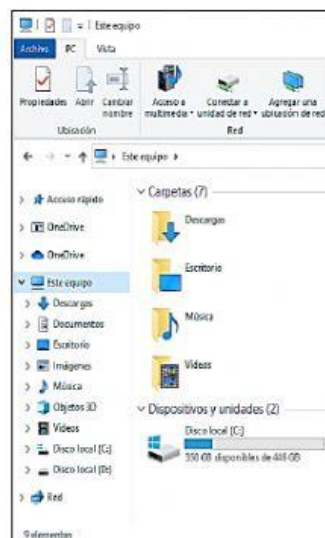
= | Este equipo

Archivo PC Vista

Propiedades Abrir Cambiar nombre

Ubicación

Acceso a multimedia Conectar a unidad de red Agregar una ubicación de red

Red

← → ↑ Este equipo ›

Acceso rápido

OneDrive

OneDrive

Este equipo

Descargas

Documentos

Escritorio

Imágenes

Música

Objetos 3D

Videos

Disco local (C:)

Disco local (D:)

Red

9 elementos

Carpetas (7)

Descargas

Escritorio

Música

Videos

Dispositivos y unidades (2)

Disco local (C:)

350 GB disponibles de 465 GB